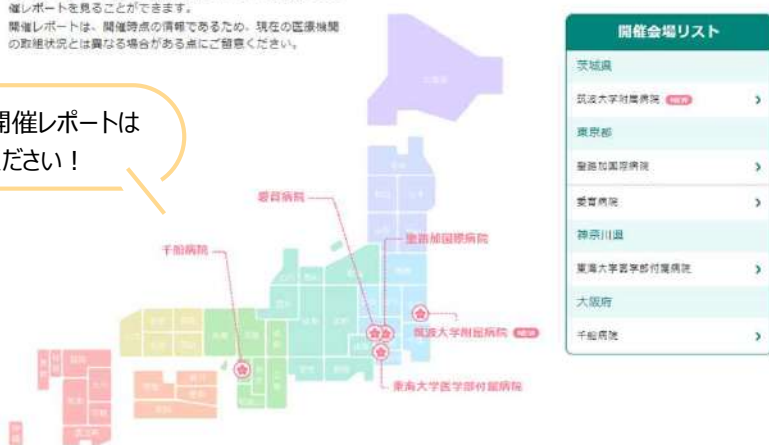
催レポートを見ることができます。
開催レポートは、開催時点の情報であるため、現在の医療機関の数組状況とは異なる場合がある点にご留意ください。

開催レポートは
ださい！

愛育病院
聖路加国際病院
千船病院
筑波大学附属病院 NEW
東海大学医学部付属病院

開催会場リスト
茨城県
筑波大学附属病院 NEW ›
東京都
聖路加国際病院 ›
愛育病院 ›
神奈川県
東海大学医学部付属病院 ›
大阪府
千船病院 ›